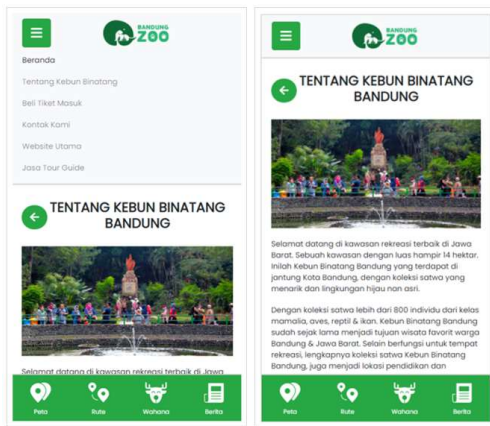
BANDUNG ZOO

Beranda

Tentang Kebun Binatang

Beli Tiket Masuk

Kontak Kami

Website Utama

Jasa Tour Guide

TENTANG KEBUN BINATANG BANDUNG

Selamat datang di kawasan rekreasi terbaik di Jawa

Peta Rute Wahana Berita

BANDUNG ZOO

TENTANG KEBUN BINATANG BANDUNG

Selamat datang di kawasan rekreasi terbaik di Jawa Barat. Sebuah kawasan dengan luas hampir 14 hektar. Inilah Kebun Binatang Bandung yang terdapat di jantung Kota Bandung, dengan koleksi satwa yang menarik dan lingkungan hijau nan asri.

Dengan koleksi satwa lebih dari 800 individu dari kelas mamalia, aves, reptil & ikan. Kebun Binatang Bandung sudah sejak lama menjadi tujuan wisata favorit warga Bandung & Jawa Barat. Selain berfungsi untuk tempat rekreasi, lengkapnya koleksi satwa Kebun Binatang Bandung, juga menjadi lokasi pendidikan dan

Peta Rute Wahana Berita